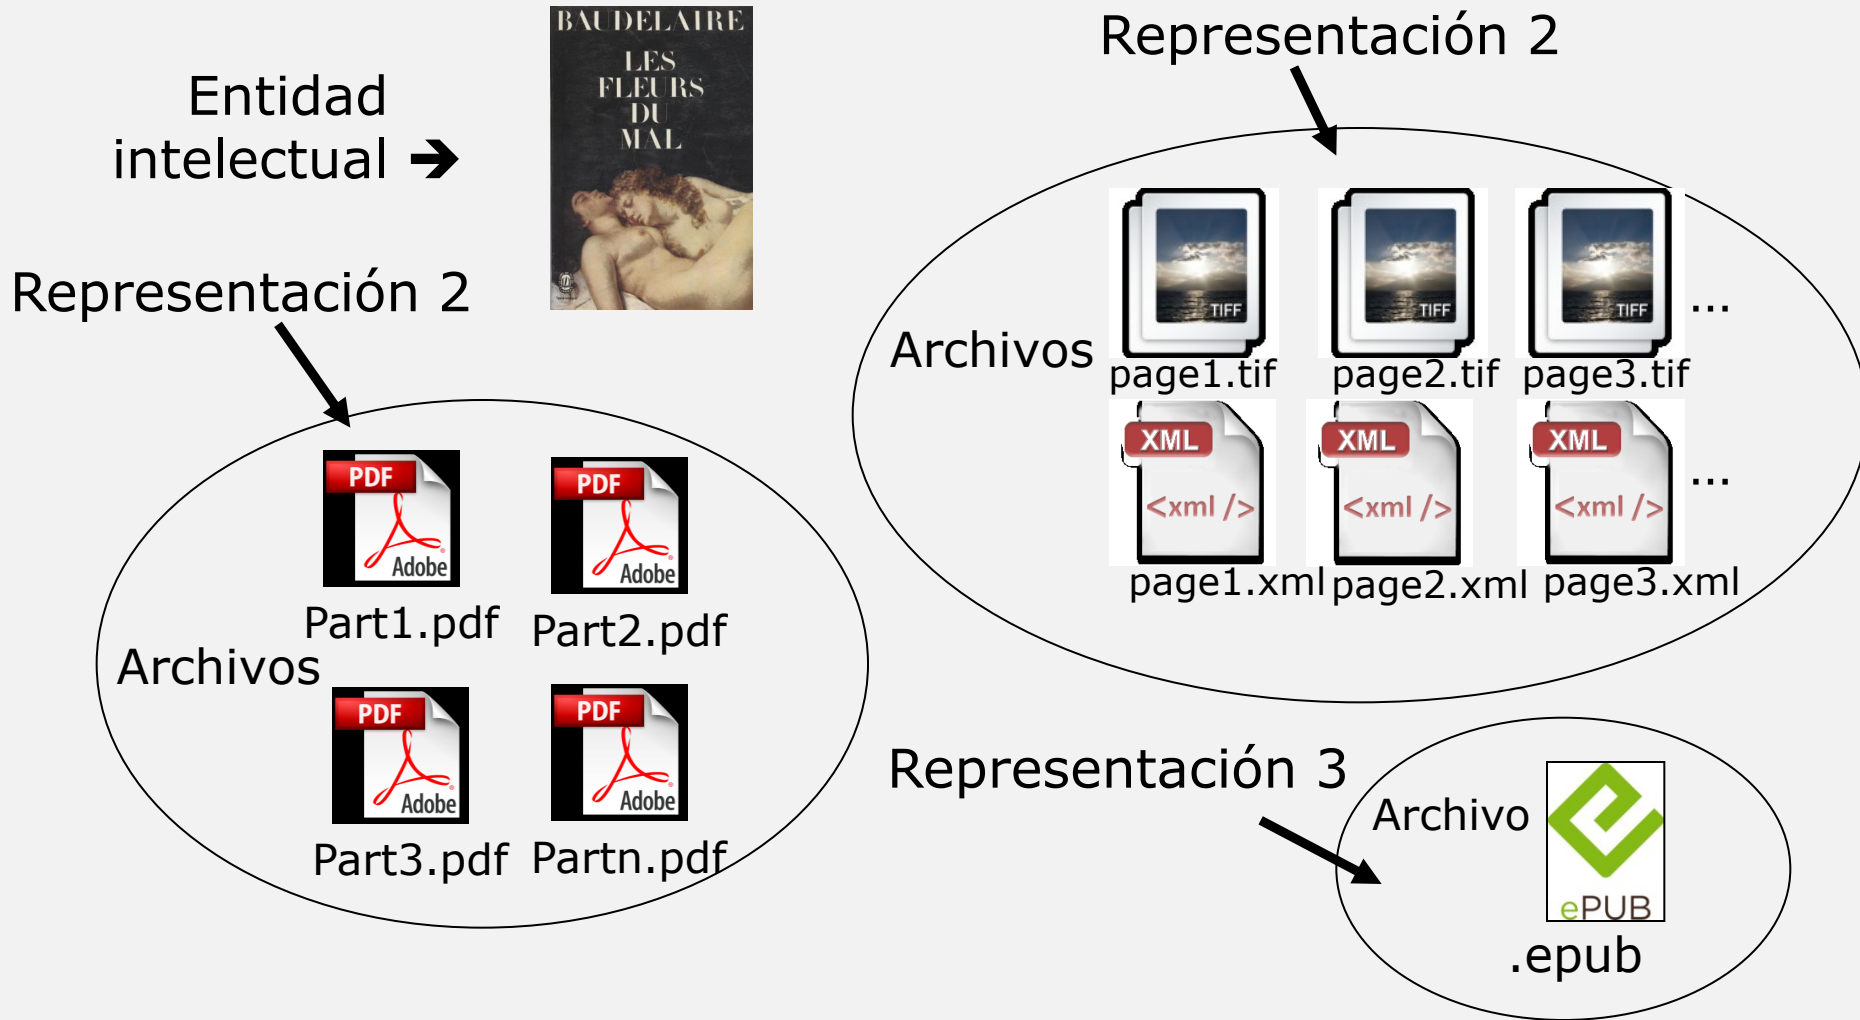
Entidad intelectual ➔

BAUDELAIRE

LES FLEURS DU MAL

Representación 2

Representación 2

Archivos

TIFF
page1.tif

TIFF
page2.tif

TIFF
page3.tif

...

XML
<xml />
page1.xml

XML
<xml />
page2.xml

XML
<xml />
page3.xml

...

PDF
Adobe
Part1.pdf

PDF
Adobe
Part2.pdf

Archivos

PDF
Adobe
Part3.pdf

PDF
Adobe
Partn.pdf

Representación 3

Archivo

ePUB

.epub